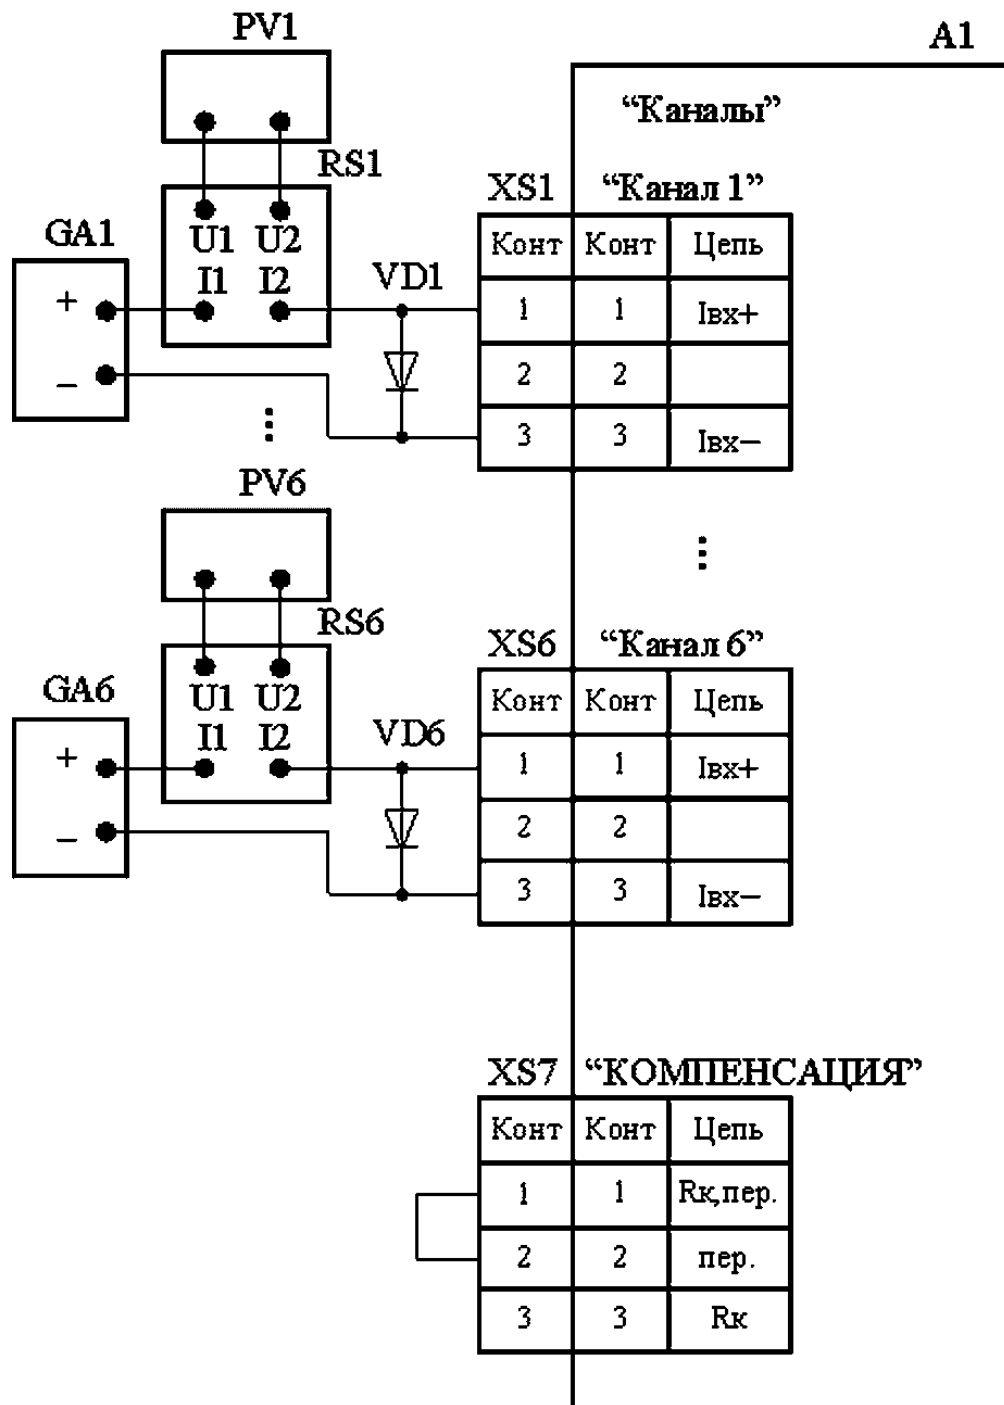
PV1

A1

"Каналы"

RS1

XS1 "Канал 1"

GA1

U1 U2
I1 I2

VD1

+
–

| Конт | Конт | Цепь |
|---|---|---|
| 1 | 1 | Iвх+ |
| 2 | 2 | |
| 3 | 3 | Iвх– |

⋮

PV6

⋮

RS6

XS6 "Канал 6"

GA6

U1 U2
I1 I2

VD6

+
–

| Конт | Конт | Цепь |
|---|---|---|
| 1 | 1 | Iвх+ |
| 2 | 2 | |
| 3 | 3 | Iвх– |

XS7 "КОМПЕНСАЦИЯ"

| Конт | Конт | Цепь |
|---|---|---|
| 1 | 1 | Rк,пер. |
| 2 | 2 | пер. |
| 3 | 3 | Rк |